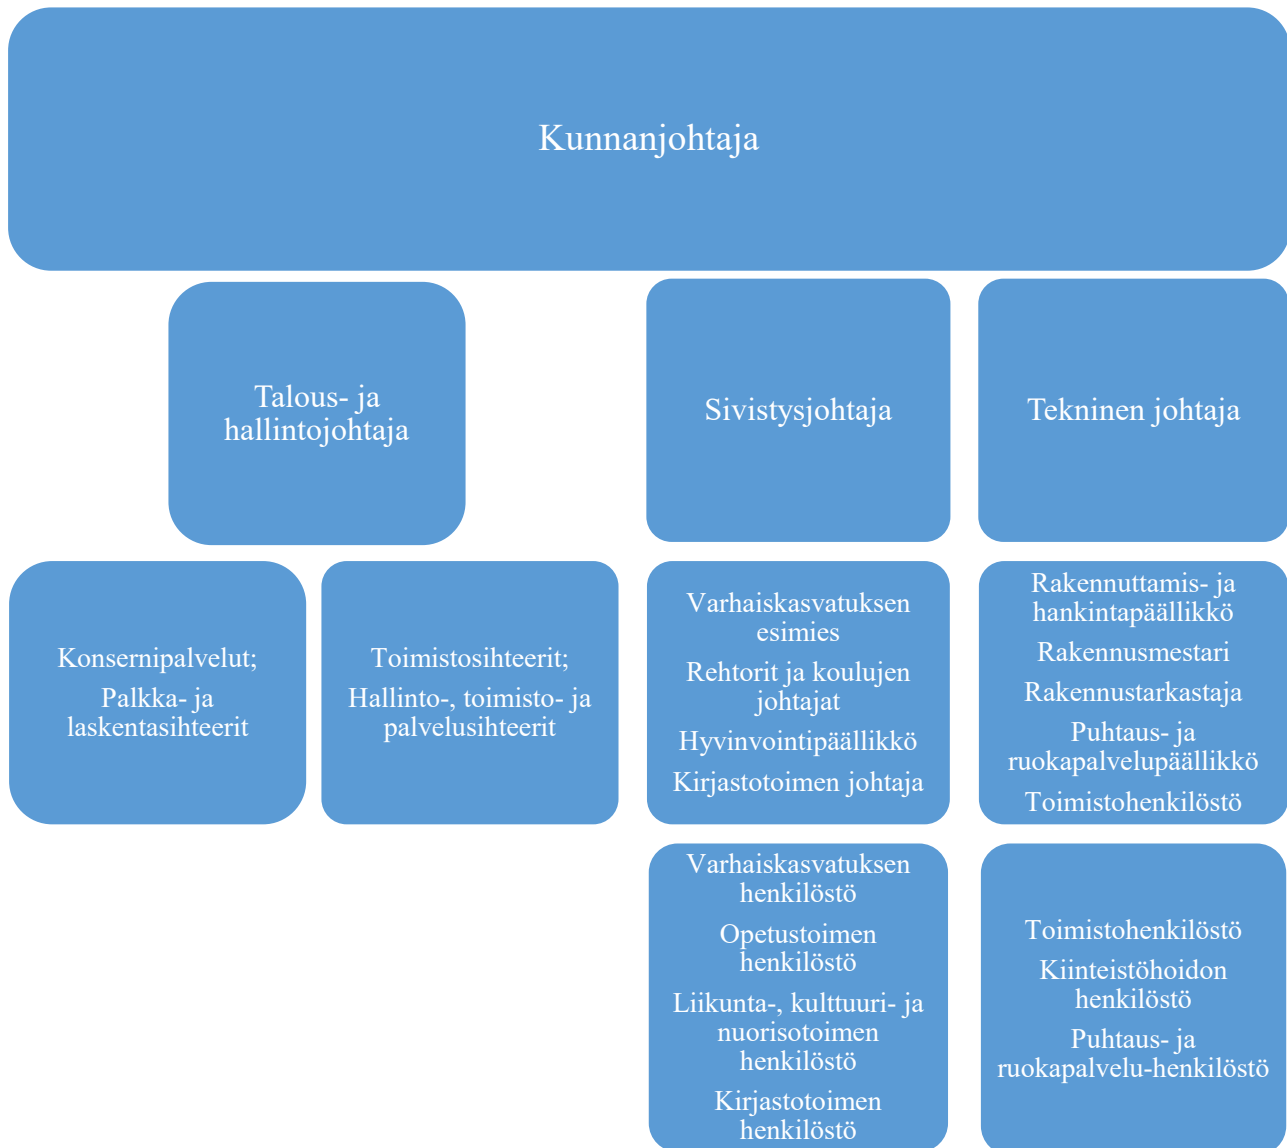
Kunnanjohtaja

Talous- ja hallintojohtaja

Sivistysjohtaja

Tekninen johtaja

Konsernipalvelut;

Palkka- ja laskentasihteerit

Toimistosihteerit;

Hallinto-, toimisto- ja palvelusihteerit

Varhaiskasvatuksen esimies

Rehtorit ja koulujen johtajat

Hyvinvointipäällikkö

Kirjastotoimen johtaja

Rakennuttamis- ja hankintapäällikkö

Rakennusmestari

Rakennustarkastaja

Puhtaus- ja ruokapalvelupäällikkö

Toimistohenkilöstö

Varhaiskasvatuksen henkilöstö

Opetustoimen henkilöstö

Liikunta-, kulttuuri- ja nuorisotoimen henkilöstö

Kirjastotoimen henkilöstö

Toimistohenkilöstö

Kiinteistöhoidon henkilöstö

Puhtaus- ja ruokapalvelu-henkilöstö